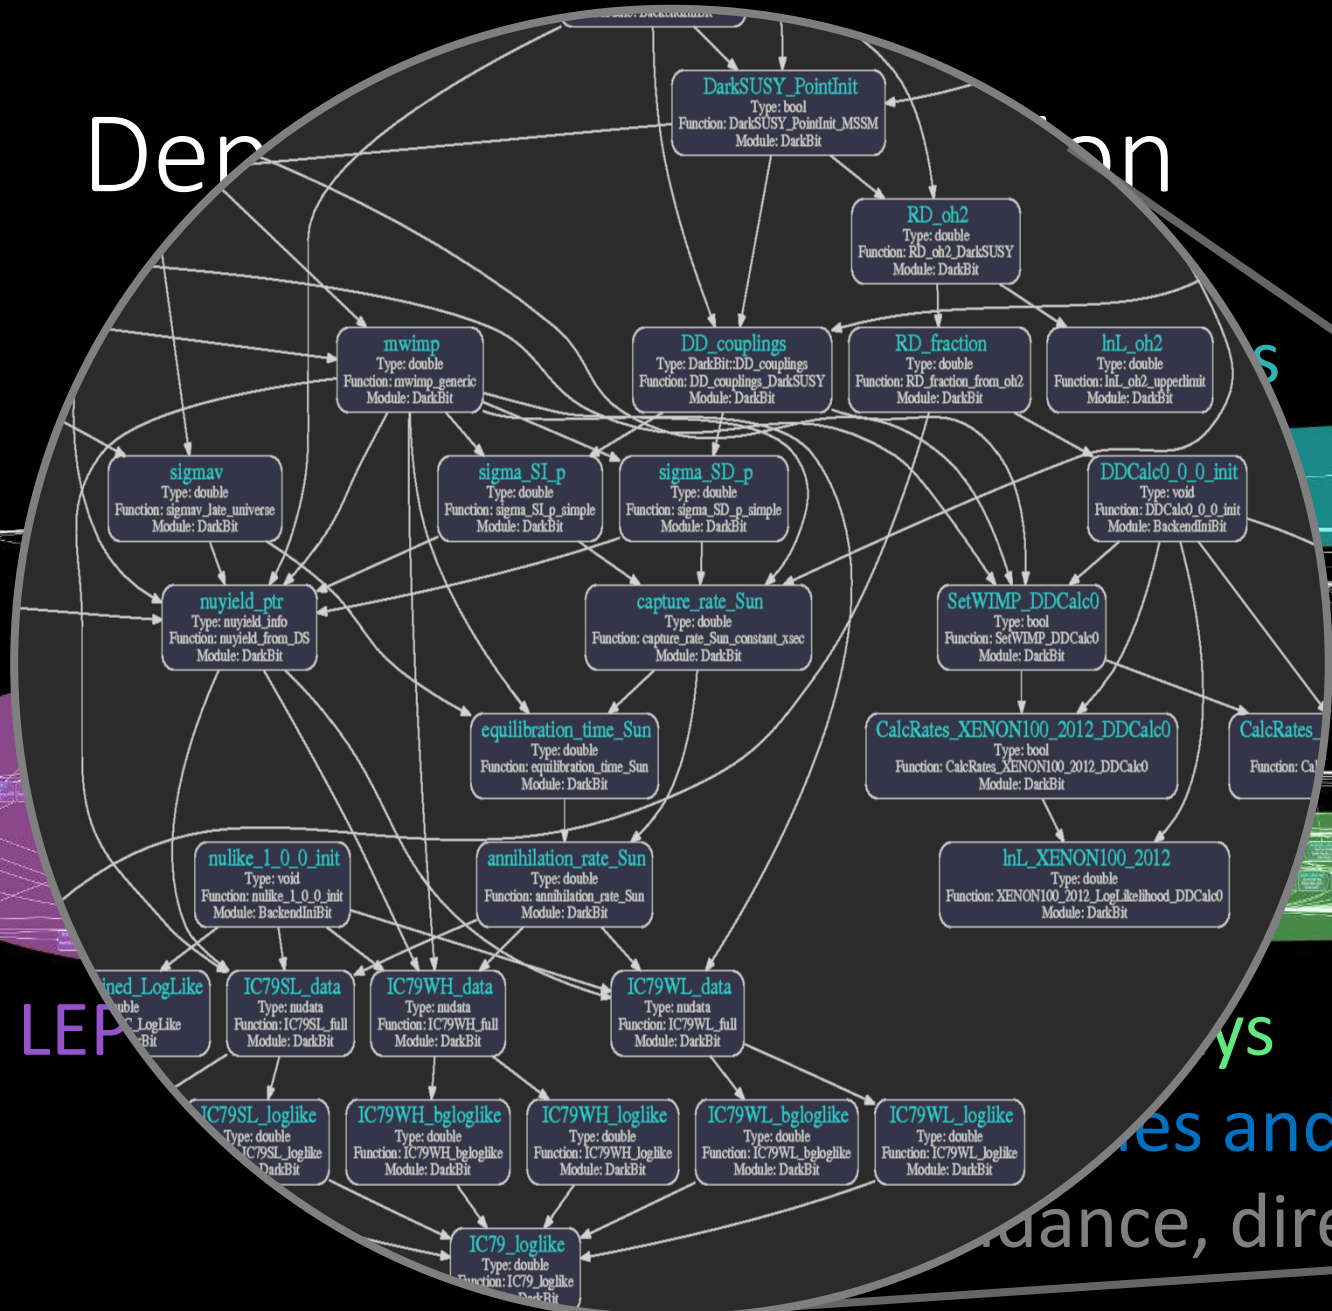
Dep on

s

LEP

ys

es and

dance, dire

DarkSUSY_PointInit
Type: bool
Function: DarkSUSY_PointInit_MSSM
Module: DarkBit

RD_oh2
Type: double
Function: RD_oh2_DarkSUSY
Module: DarkBit

mwimp
Type: double
Function: mwimp_generic
Module: DarkBit

DD_couplings
Type: DarkBit::DD_couplings
Function: DD_couplings_DarkSUSY
Module: DarkBit

RD_fraction
Type: double
Function: RD_fraction_from_oh2
Module: DarkBit

lnL_oh2
Type: double
Function: lnL_oh2_upperlimit
Module: DarkBit

sigmav
Type: double
Function: sigmav_late_universe
Module: DarkBit

sigma_SI_p
Type: double
Function: sigma_SI_p_simple
Module: DarkBit

sigma_SD_p
Type: double
Function: sigma_SD_p_simple
Module: DarkBit

DDCalc0_0_0_init
Type: void
Function: DDCalc0_0_0_init
Module: BackendIniBit

nuyield_ptr
Type: nuyield_info
Function: nuyield_from_DS
Module: DarkBit

capture_rate_Sun
Type: double
Function: capture_rate_Sun_constant_xsec
Module: DarkBit

SetWIMP_DDCalc0
Type: bool
Function: SetWIMP_DDCalc0
Module: DarkBit

equilibration_time_Sun
Type: double
Function: equilibration_time_Sun
Module: DarkBit

CalcRates_XENON100_2012_DDCalc0
Type: bool
Function: CalcRates_XENON100_2012_DDCalc0
Module: DarkBit

CalcRates_
Function: Ca

nulike_1_0_0_init
Type: void
Function: nulike_1_0_0_init
Module: BackendIniBit

annihilation_rate_Sun
Type: double
Function: annihilation_rate_Sun
Module: DarkBit

lnL_XENON100_2012
Type: double
Function: XENON100_2012_LogLikelihood_DDCalc0
Module: DarkBit

ined_LogLike
uble
_LogLike
Bit

IC79SL_data
Type: nudata
Function: IC79SL_full
Module: DarkBit

IC79WH_data
Type: nudata
Function: IC79WH_full
Module: DarkBit

IC79WL_data
Type: nudata
Function: IC79WL_full
Module: DarkBit

IC79SL_loglike
Type: double
IC79SL_loglike
DarkBit

IC79WH_bgloglike
Type: double
Function: IC79WH_bgloglike
Module: DarkBit

IC79WH_loglike
Type: double
Function: IC79WH_loglike
Module: DarkBit

IC79WL_bgloglike
Type: double
Function: IC79WL_bgloglike
Module: DarkBit

IC79WL_loglike
Type: double
Function: IC79WL_loglike
Module: DarkBit

IC79_loglike
Type: double
Function: IC79_loglike
DarkBit